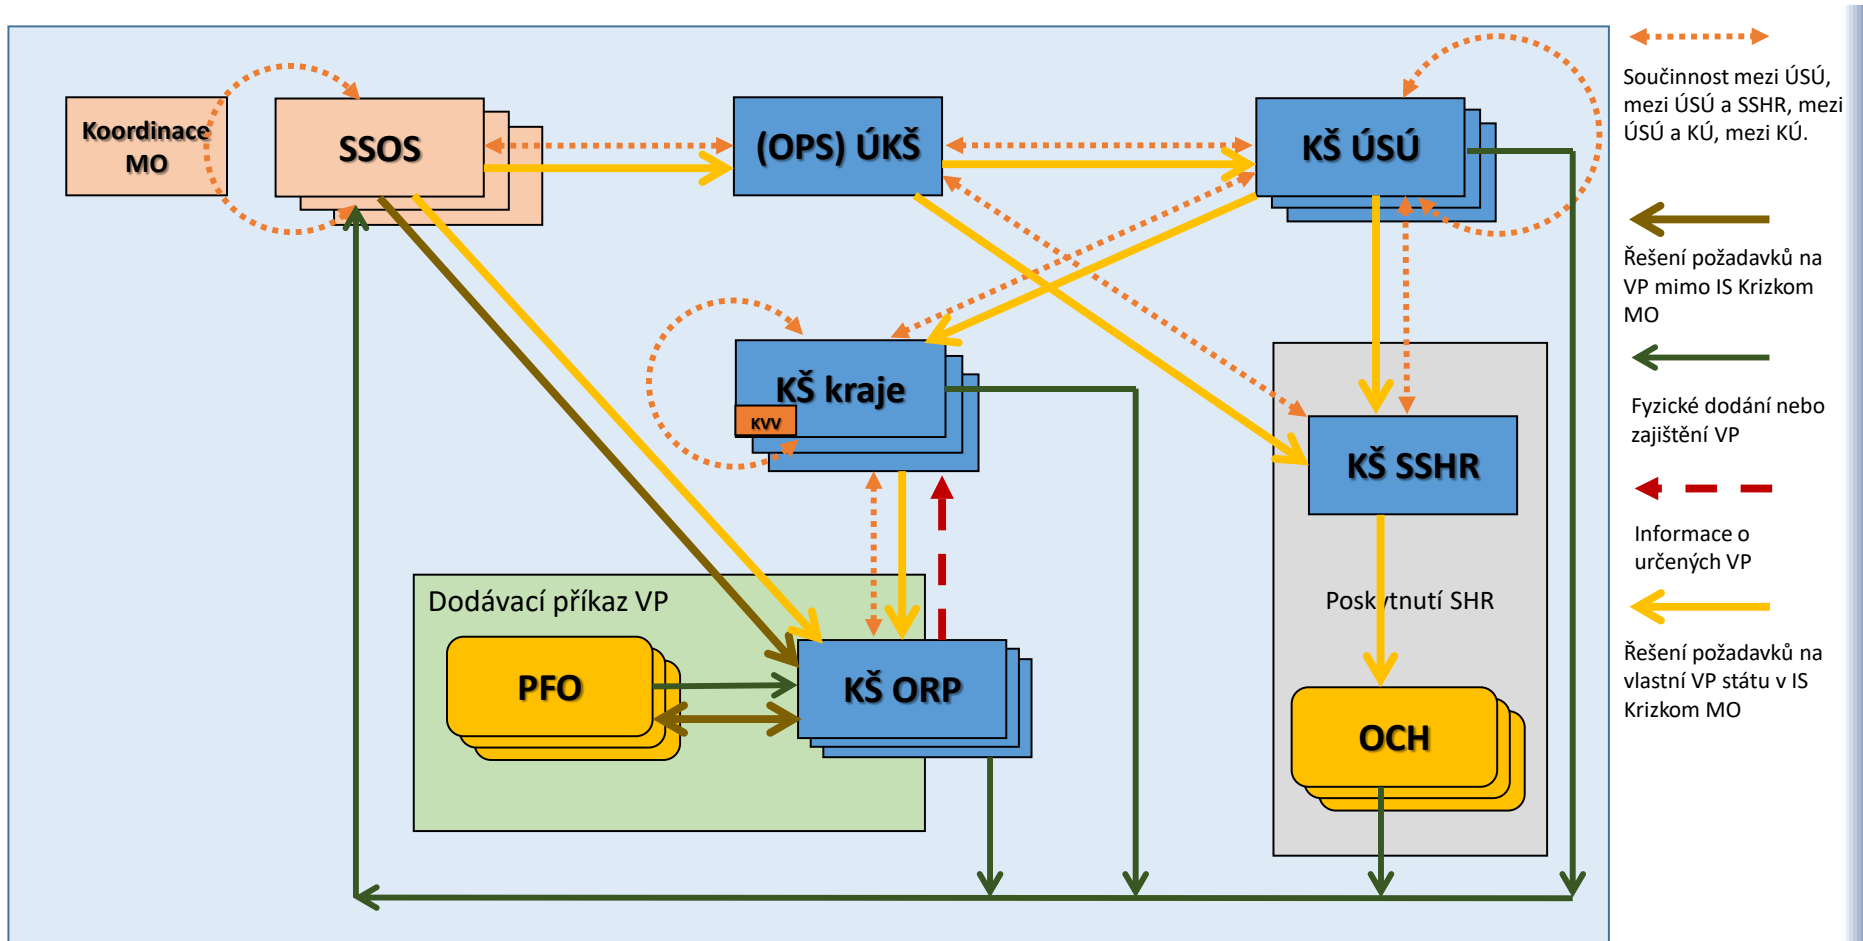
Koordinace MO

SSOS

(OPS) ÚKŠ

KŠ ÚSÚ

KŠ kraje

KVV

KŠ SSHR

Dodávací příkaz VP

PFO

KŠ ORP

Poskytnutí SHR

OCH

Součinnost mezi ÚSÚ, mezi ÚSÚ a SSHR, mezi ÚSÚ a KÚ, mezi KÚ.

Řešení požadavků na VP mimo IS Krizkom MO

Fyzické dodání nebo zajištění VP

Informace o určených VP

Řešení požadavků na vlastní VP státu v IS Krizkom MO